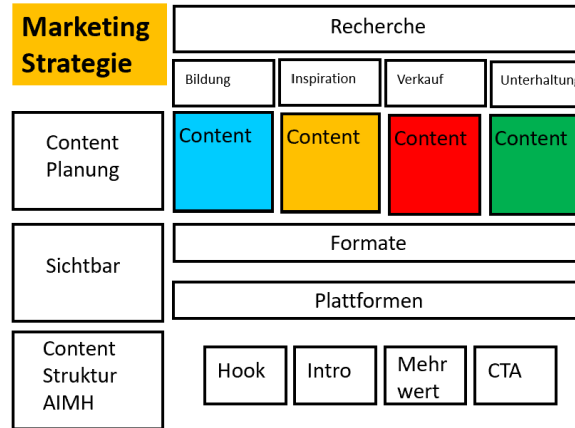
Marketing Strategie

Recherche

Bildung

Inspiration

Verkauf

Unterhaltun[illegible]

Content Planung

Content

Content

Content

Content

Sichtbar

Formate

Plattformen

Content Struktur AIMH

Hook

Intro

Mehr wert

CTA